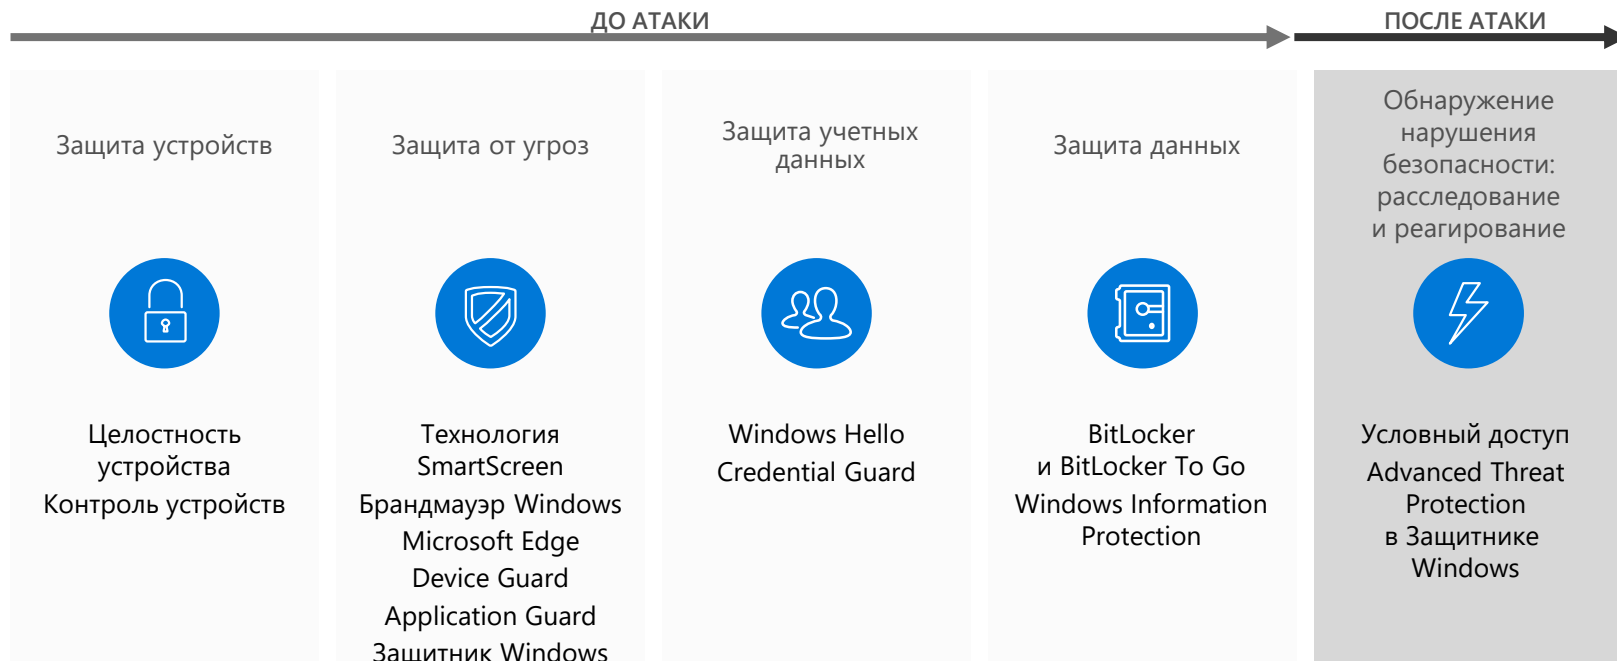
ДО АТАКИ

ПОСЛЕ АТАКИ

Защита устройств

Целостность устройства
Контроль устройств

Защита от угроз

Технология SmartScreen
Брандмауэр Windows
Microsoft Edge
Device Guard
Application Guard
Защитник Windows

Защита учетных данных

Windows Hello
Credential Guard

Защита данных

BitLocker и BitLocker To Go
Windows Information Protection

Обнаружение нарушения безопасности: расследование и реагирование

Условный доступ
Advanced Threat Protection в Защитнике Windows